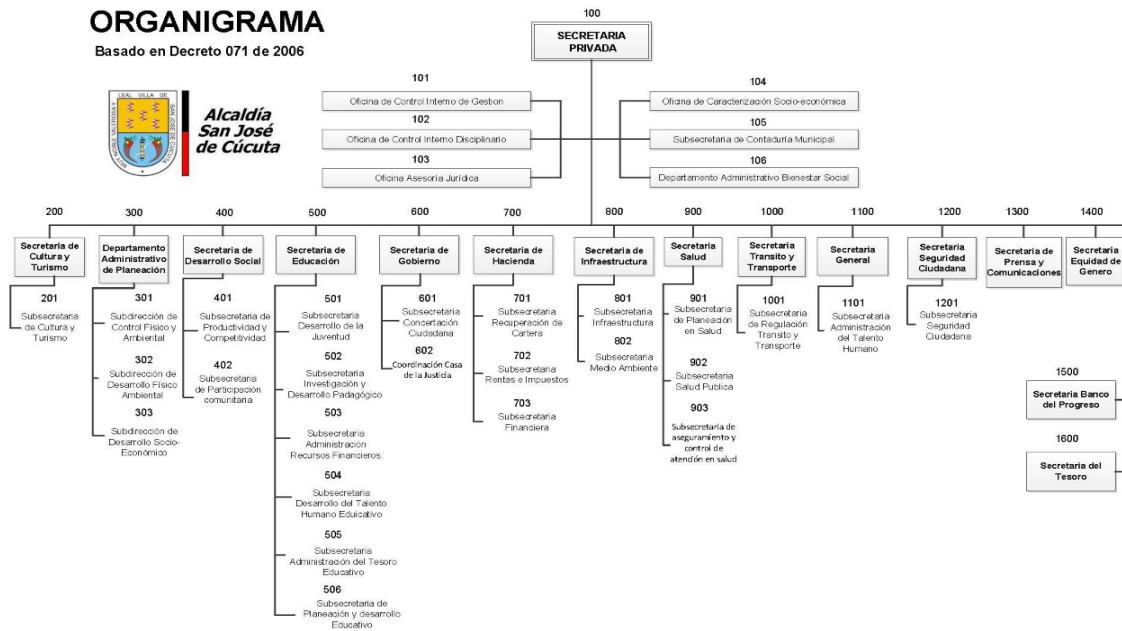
ORGANIGRAMA
Basado en Decreto 071 de 2006

LEAL VILLA DE SAN JOSÉ DE CÚCUTA

Alcaldía San José de Cúcuta

100
SECRETARIA PRIVADA

101
Oficina de Control Interno de Gestion
102
Oficina de Control Interno Disciplinario
103
Oficina Asesoría Jurídica

104
Oficina de Caracterización Socio-económica
105
Subsecretaria de Contaduría Municipal
106
Departamento Administrativo Bienestar Social

200
Secretaria de Cultura y Turismo
201
Subsecretaria de Cultura y Turismo

300
Departamento Administrativo de Planeación
301
Subdirección de Control Físico y Ambiental
302
Subdireccion de Desarrollo Físico Ambiental
303
Subdirección de Desarrollo Socio-Económico

400
Secretaria de Desarrollo Social
401
Subsecretaria de Productividad y Competitividad
402
Subsecretaria de Participación comunitaria

500
Secretaria de Educación
501
Subsecretaria Desarrollo de la Juventud
502
Subsecretaria Investigación y Desarrollo Padagógico
503
Subsecretaria Administración Recursos Financieros
504
Subsecretaria Desarrollo del Talento Humano Educativo
505
Subsecretaria Administración del Tesoro Educativo
506
Subsecretaria de Planeación y desarrollo Educativo

600
Secretaria de Gobierno
601
Subsecretaria Concertación Ciudadana
602
Coordinación Casa de la Justicia

700
Secretaria de Hacienda
701
Subsecretaria Recuperación de Cartera
702
Subsecretaria Rentas e Impuestos
703
Subsecretaria Financiera

800
Secretaria de Infraestructura
801
Subsecretaria Infraestructura
802
Subsecretaria Medio Ambiente

900
Secretaria Salud
901
Subsecretaria de Planeación en Salud
902
Subsecretaria Salud Publica
903
Subsecretaria de aseguramiento y control de atención en salud

1000
Secretaria Transito y Transporte
1001
Subsecretaria de Regulación Transito y Transporte

1100
Secretaria General
1101
Subsecretaria Administración del Talento Humano

1200
Secretaria Seguridad Ciudadana
1201
Subsecretaria Seguridad Ciudadana

1300
Secretaria de Prensa y Comunicaciones

1400
Secretaria Equidad de Genero

1500
Secretaria Banco del Progreso

1600
Secretaria del Tesoro